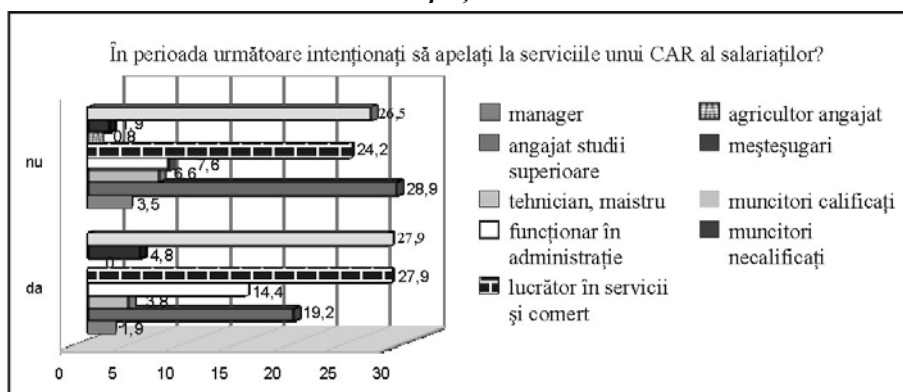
În perioada următoare intenţionaţi să apelaţi la serviciile unui CAR al salariaţilor?

nu

da

26,5
0,8
,9
24,2
7,6
6,6
28,9
3,5

27,9
4,8
27,9
14,4
3,8
19,2
1,9

0 5 10 15 20 25 30

manager
angajat studii superioare
tehnician, maistru
funcţionar în administraţie
lucrător în servicii şi comerţ
agricultor angajat
meşteşugari
muncitori calificaţi
muncitori necalificaţi